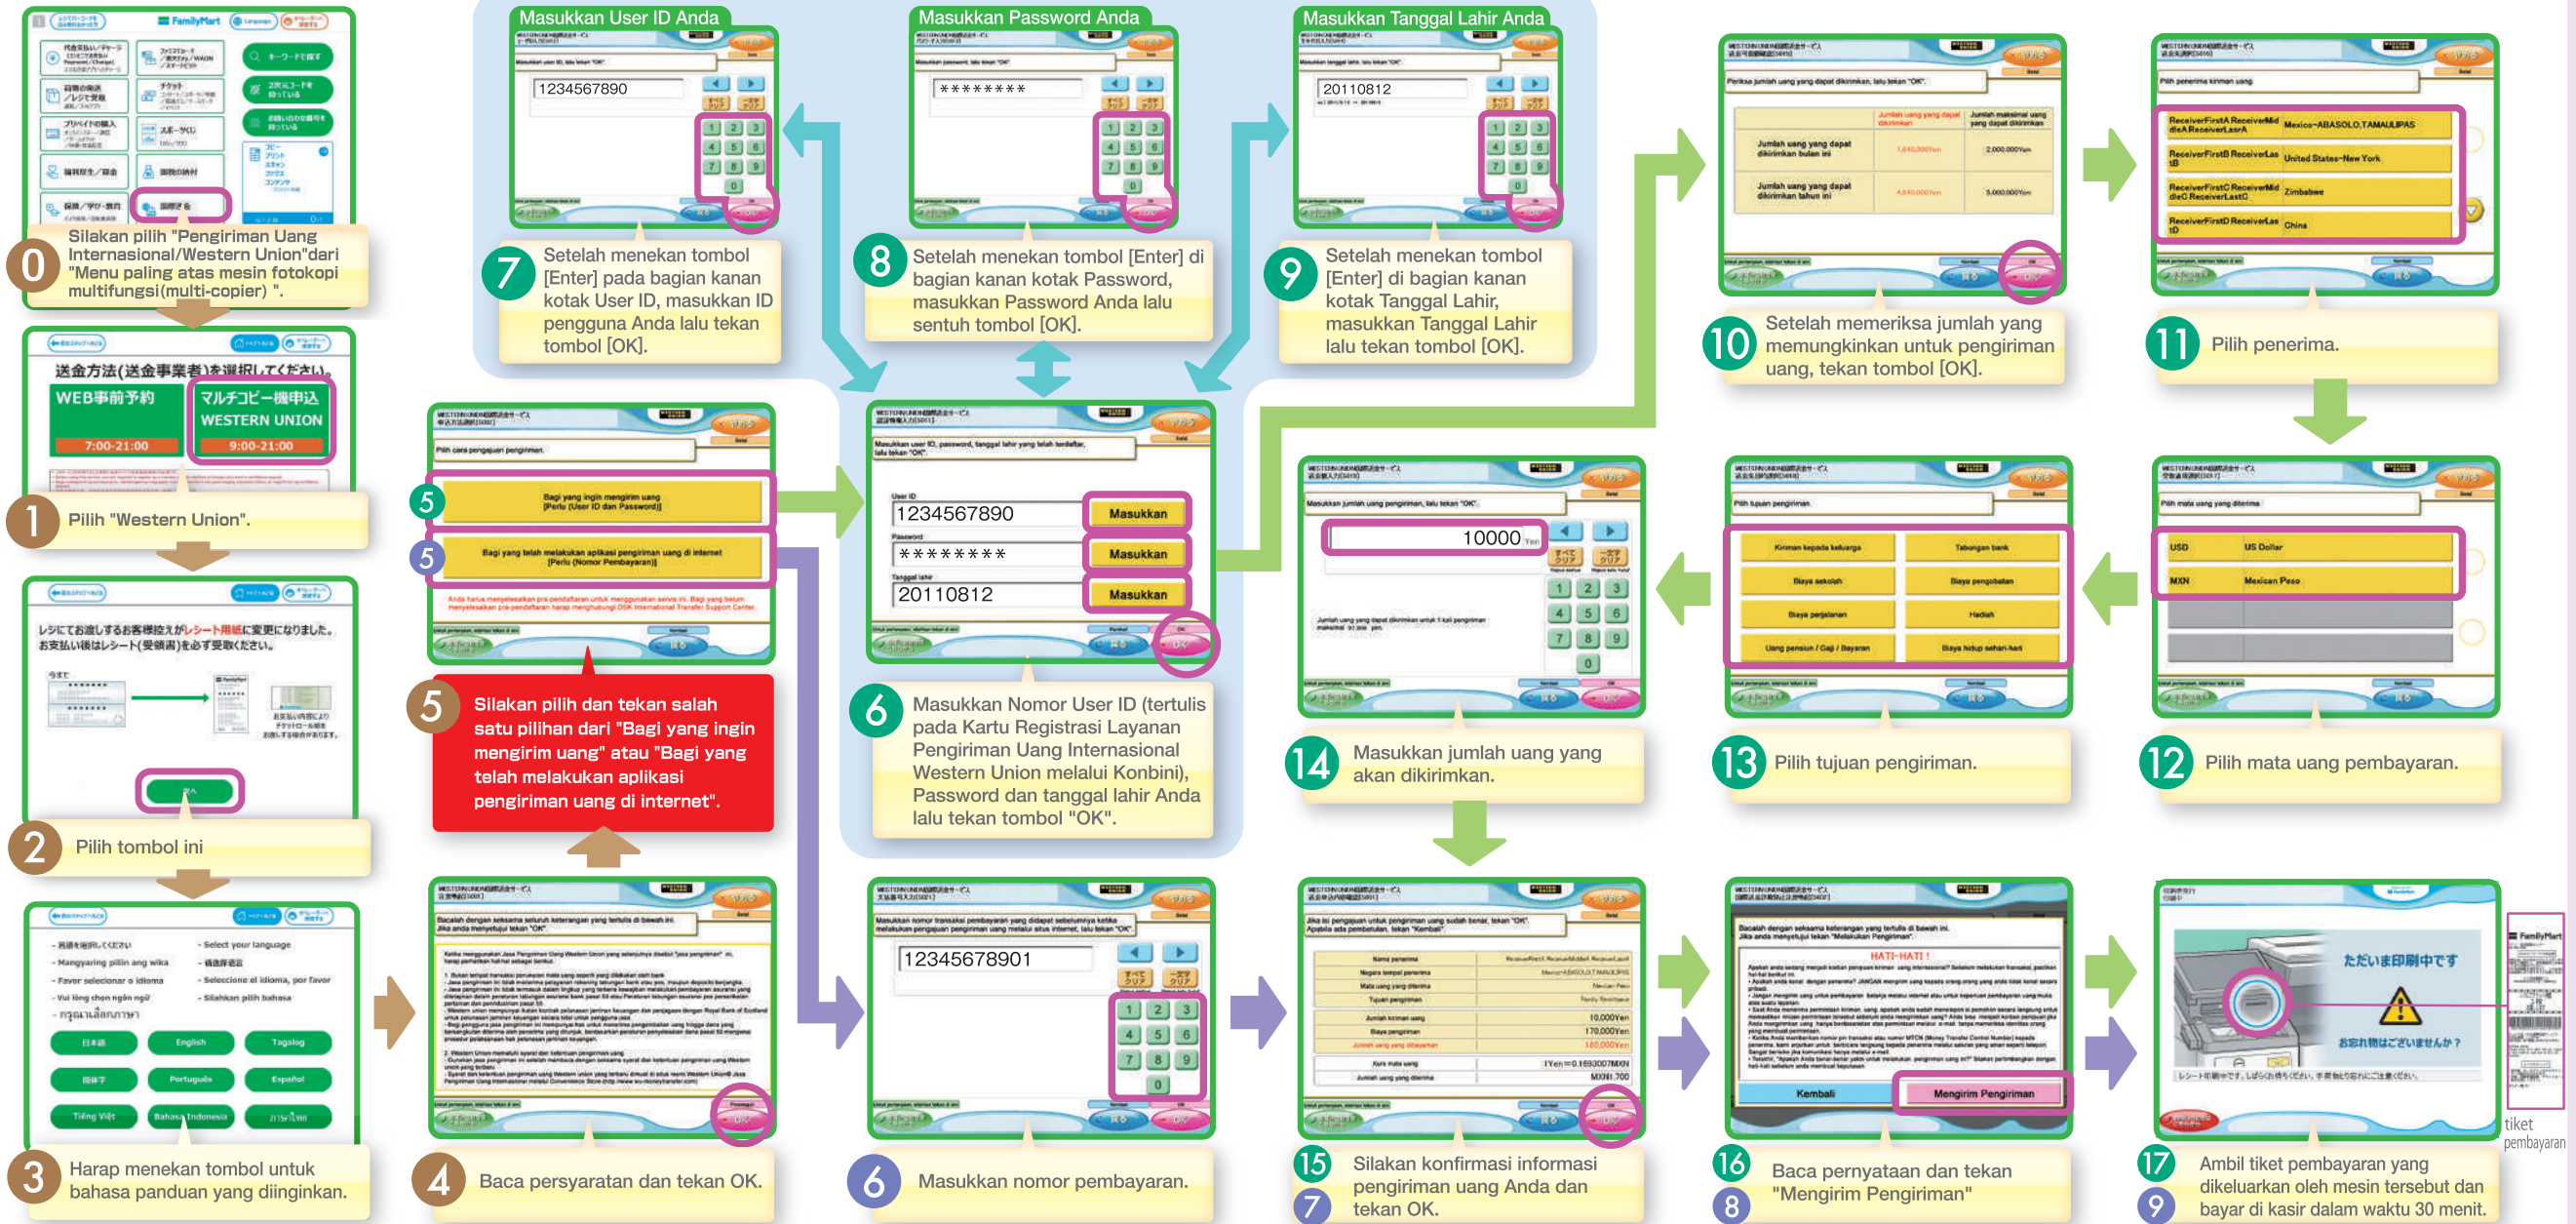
0 Silakan pilih "Pengiriman Uang Internasional/Western Union"dari "Menu paling atas mesin fotokopi multifungsi(multi-copier) ".

送金方法(送金事業者)を選択してください。
WEB事前予約
7:00-21:00
マルチコピー機申込 WESTERN UNION
9:00-21:00

1 Pilih "Western Union".

2 Pilih tombol ini

English
Tagalog
Português
Español
Tiếng Việt
Bahasa Indonesia

3 Harap menekan tombol untuk bahasa panduan yang diinginkan.

4 Baca persyaratan dan tekan OK.

5 Bagi yang ingin mengirim uang [Perlu (User ID dan Password)]

5 Bagi yang telah melakukan aplikasi pengiriman uang di internet [Perlu (Nomor Pembayaran)]

5 Silakan pilih dan tekan salah satu pilihan dari "Bagi yang ingin mengirim uang" atau "Bagi yang telah melakukan aplikasi pengiriman uang di internet".

Masukkan User ID Anda
1234567890

7 Setelah menekan tombol [Enter] pada bagian kanan kotak User ID, masukkan ID pengguna Anda lalu tekan tombol [OK].

Masukkan Password Anda
********

8 Setelah menekan tombol [Enter] di bagian kanan kotak Password, masukkan Password Anda lalu sentuh tombol [OK].

Masukkan Tanggal Lahir Anda
20110812

9 Setelah menekan tombol [Enter] di bagian kanan kotak Tanggal Lahir, masukkan Tanggal Lahir lalu tekan tombol [OK].

1234567890 Masukkan
******** Masukkan
20110812 Masukkan

6 Masukkan Nomor User ID (tertulis pada Kartu Registrasi Layanan Pengiriman Uang Internasional Western Union melalui Konbini), Password dan tanggal lahir Anda lalu tekan tombol "OK".

12345678901

6 Masukkan nomor pembayaran.

10 Setelah memeriksa jumlah yang memungkinkan untuk pengiriman uang, tekan tombol [OK].

11 Pilih penerima.

12 Pilih mata uang pembayaran.

13 Pilih tujuan pengiriman.

10000

14 Masukkan jumlah uang yang akan dikirimkan.

15 7 Silakan konfirmasi informasi pengiriman uang Anda dan tekan OK.

HATI-HATI !
Kembali
Mengirim Pengiriman

16 8 Baca pernyataan dan tekan "Mengirim Pengiriman"

ただいま印刷中です

tiket pembayaran

17 9 Ambil tiket pembayaran yang dikeluarkan oleh mesin tersebut dan bayar di kasir dalam waktu 30 menit.